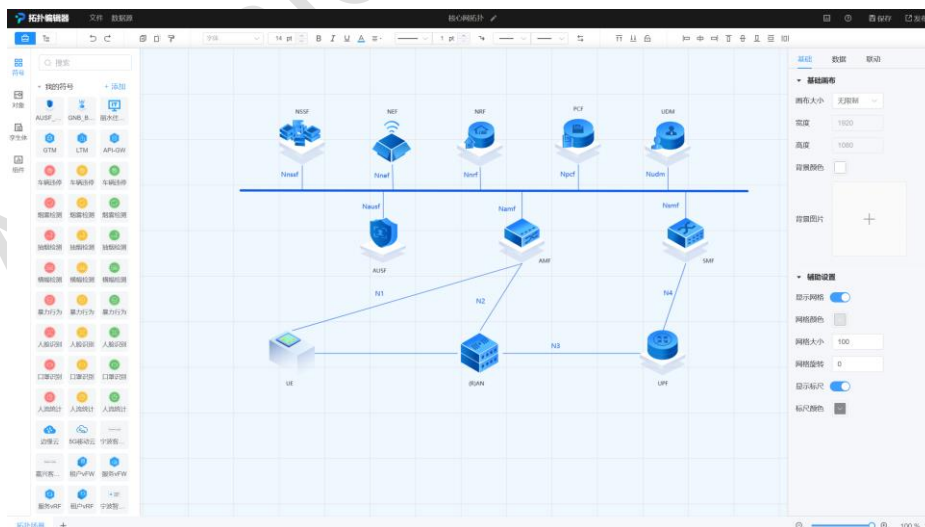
拓扑编辑器 文件 数据源

核心网拓扑

保存 发布

字体 14 pt 1 pt

符号
对象
孪生体
组件

搜索

我的符号 + 添加

AUSF_... GNB_B... 服务仓...
GTM LTM API-GW
车辆违停 车辆违停 车辆违停
烟雾检测 烟雾检测 烟雾检测
抽烟检测 抽烟检测 抽烟检测
横幅检测 横幅检测 横幅检测
暴力行为 暴力行为 暴力行为
人脸识别 人脸识别 人脸识别
口罩识别 口罩识别 口罩识别
人流统计 人流统计 人流统计
边缘云 5G移动云 宁波智...
嘉兴客... 租户vFW 服务vFW
服务vRF 租户vRF 宁波智...

NSSF NEF NRF PCF UDM

Nnssf Nnef Nnrf Npcf Nudm

Nausf Namf Nsmf

AUSF AMF SMF

N1 N2 N4

N3

UE (R)AN UPF

基础 数据 联动

基础画布

画布大小 无限制
宽度 1920
高度 1080
背景颜色
背景图片

辅助设置

显示网格
网格颜色
网格大小 100
网格旋转 0
显示标尺
标尺颜色

拓扑结构 +

100 %